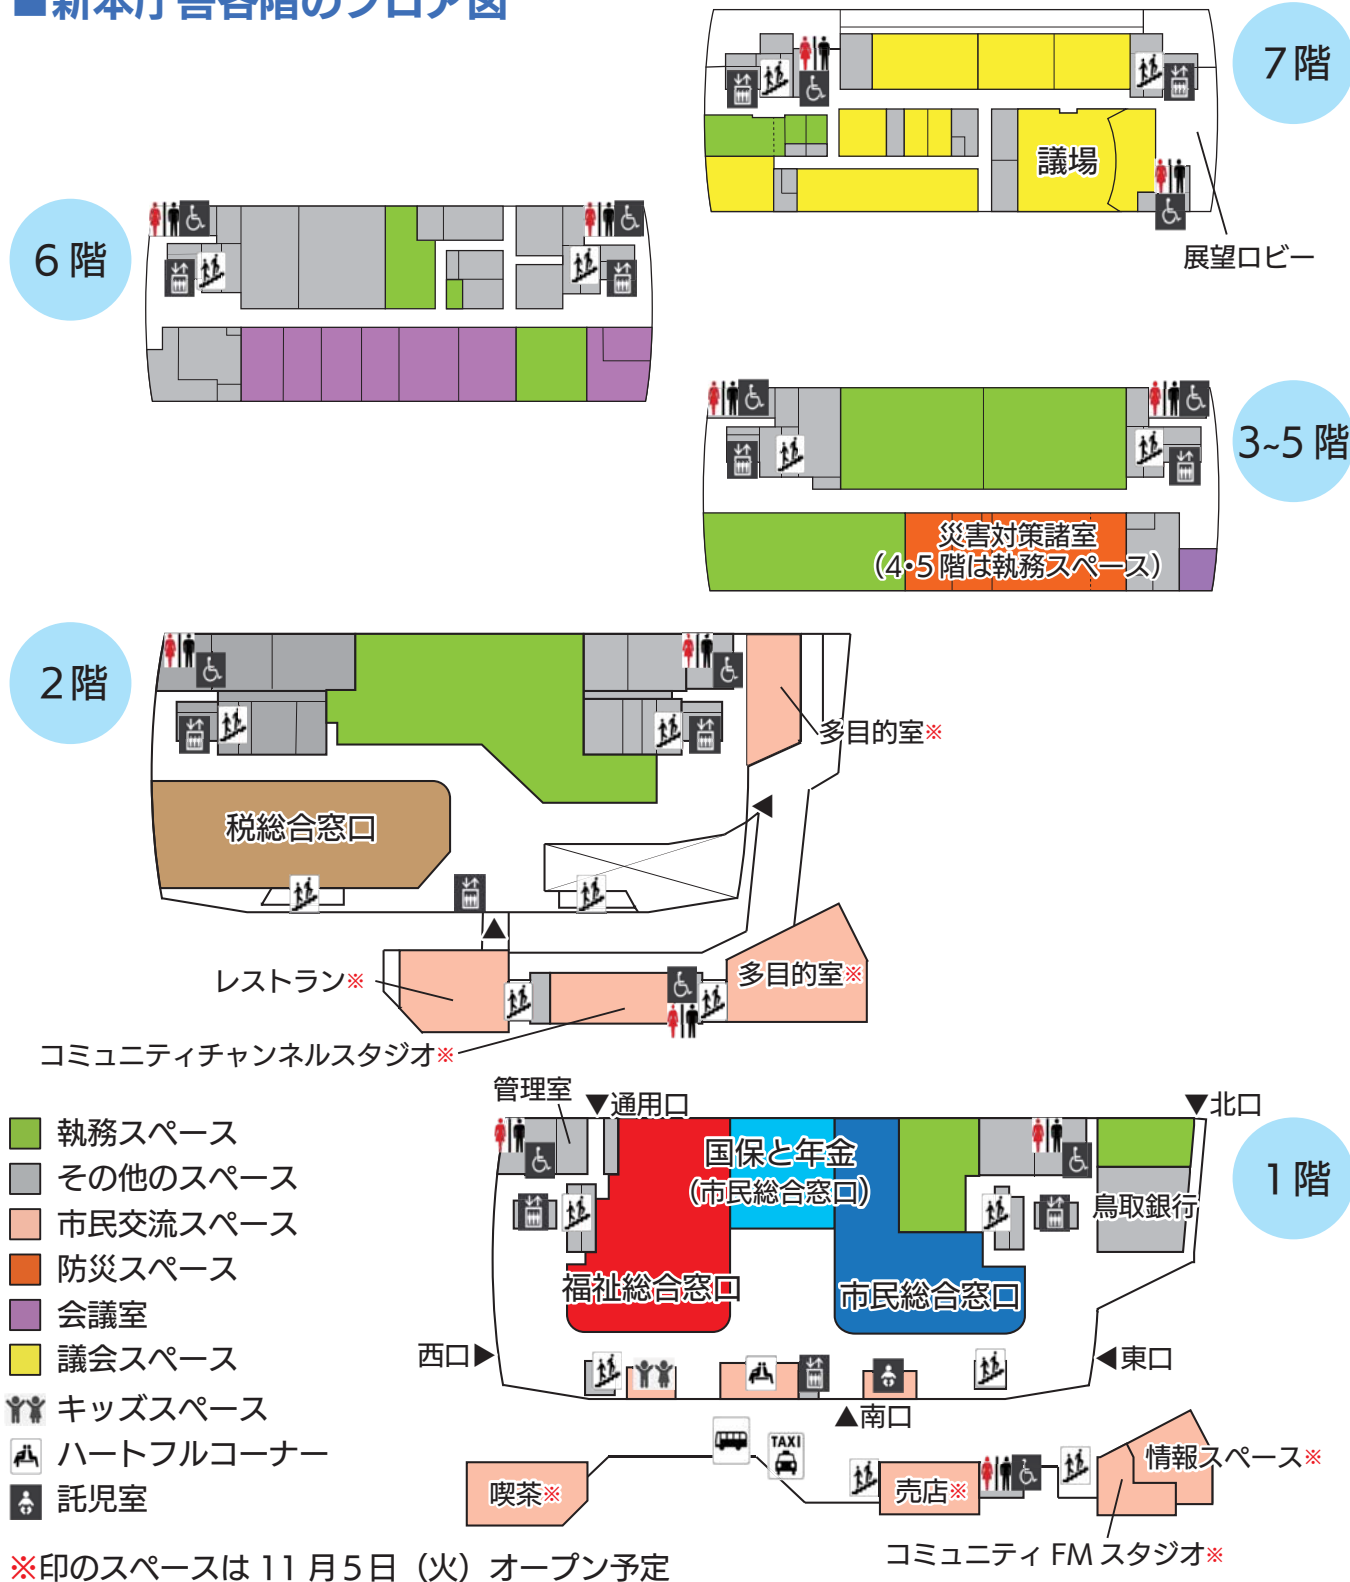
■新本庁舎各階のフロア図

7階

議場

展望ロビー

6階

3~5階

災害対策諸室
（4・5階は執務スペース）

2階

多目的室※

税総合窓口

レストラン※

多目的室※

コミュニティチャンネルスタジオ※

管理室

▼通用口

▼北口

1階

国保と年金
（市民総合窓口）

鳥取銀行

福祉総合窓口

市民総合窓口

西口▶

◀東口

▲南口

TAXI

喫茶※

売店※

情報スペース※

コミュニティ FM スタジオ※

執務スペース
その他のスペース
市民交流スペース
防災スペース
会議室
議会スペース
キッズスペース
ハートフルコーナー
託児室

※印のスペースは 11 月5日（火）オープン予定